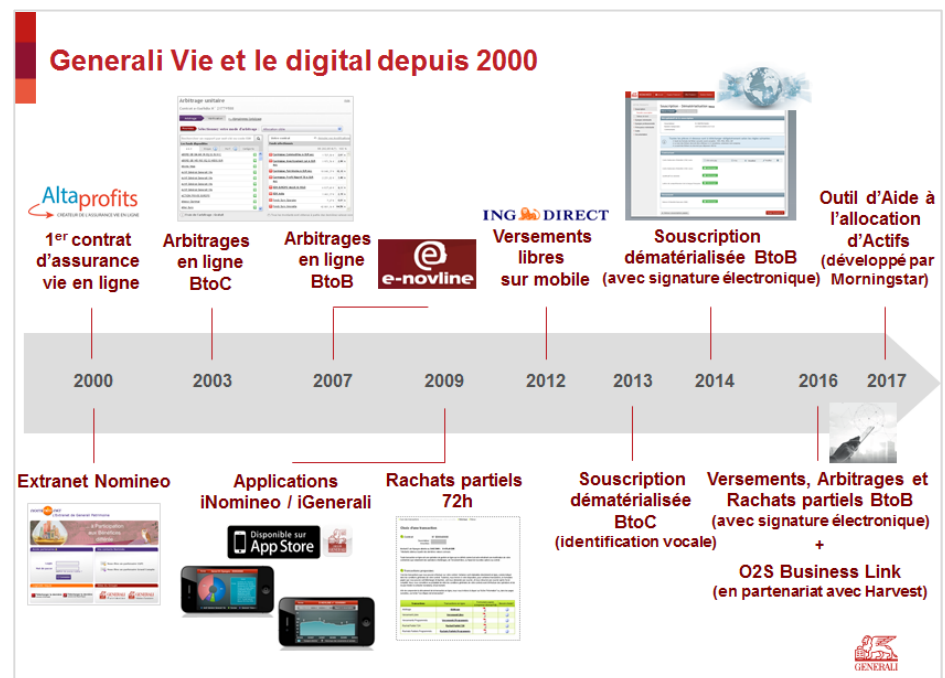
Generali Vie et le digital depuis 2000

Altaprofits
CRÉATEUR DE L'ASSURANCE VIE EN LIGNE

1$^{er}$ contrat d'assurance vie en ligne

Arbitrage unitaire

Arbitrages en ligne BtoC

Arbitrages en ligne BtoB

e-novline

ING DIRECT

Versements libres sur mobile

Souscription dématérialisée BtoB (avec signature électronique)

Outil d'Aide à l'allocation d'Actifs (développé par Morningstar)

2000
2003
2007
2009
2012
2013
2014
2016
2017

Extranet Nomineo

Applications iNomineo / iGenerali

Disponible sur App Store

Rachats partiels 72h

Souscription dématérialisée BtoC (identification vocale)

Versements, Arbitrages et Rachats partiels BtoB (avec signature électronique)
+
O2S Business Link (en partenariat avec Harvest)

GENERALI